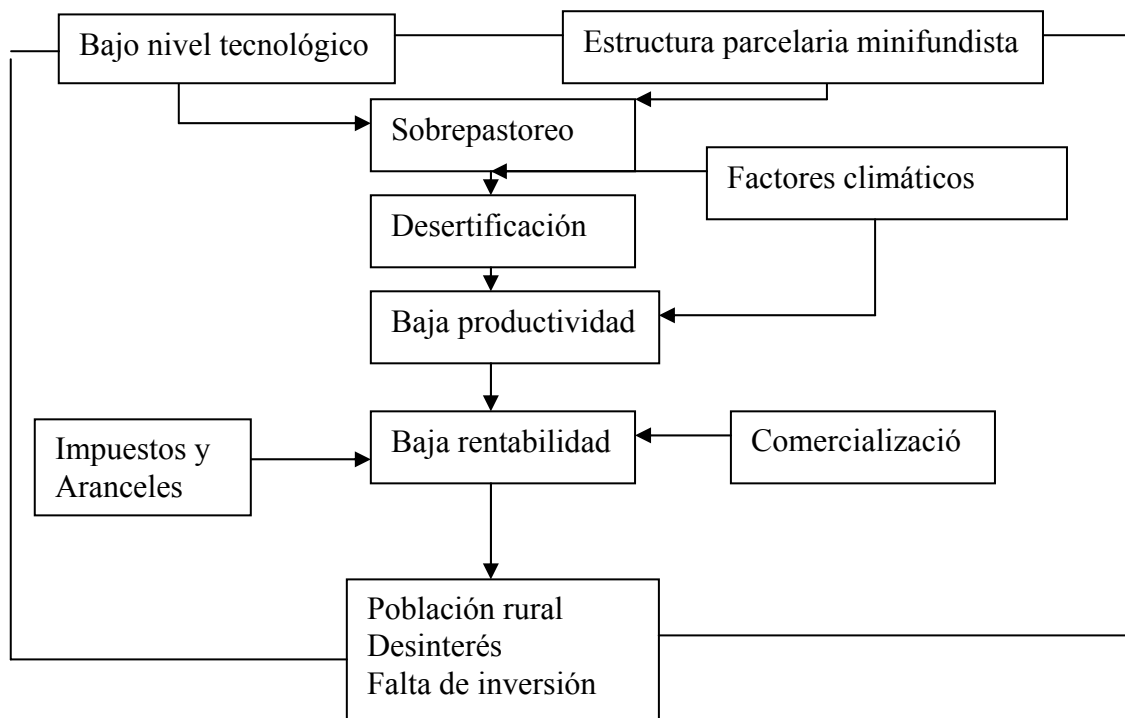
Bajo nivel tecnológico

Estructura parcelaria minifundista

Sobrepastoreo

Factores climáticos

Desertificación

Baja productividad

Impuestos y Aranceles

Baja rentabilidad

Comercializació

Población rural
Desinterés
Falta de inversión